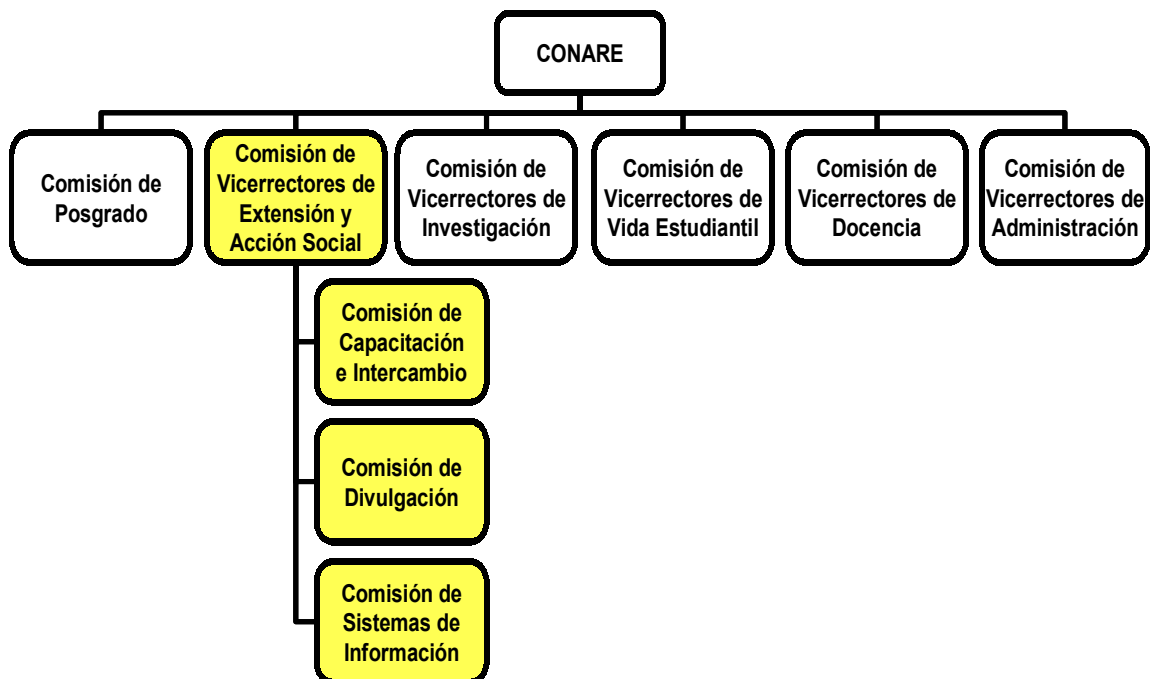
CONARE

Comisión de Posgrado

Comisión de Vicerrectores de Extensión y Acción Social

Comisión de Vicerrectores de Investigación

Comisión de Vicerrectores de Vida Estudiantil

Comisión de Vicerrectores de Docencia

Comisión de Vicerrectores de Administración

Comisión de Capacitación e Intercambio

Comisión de Divulgación

Comisión de Sistemas de Información